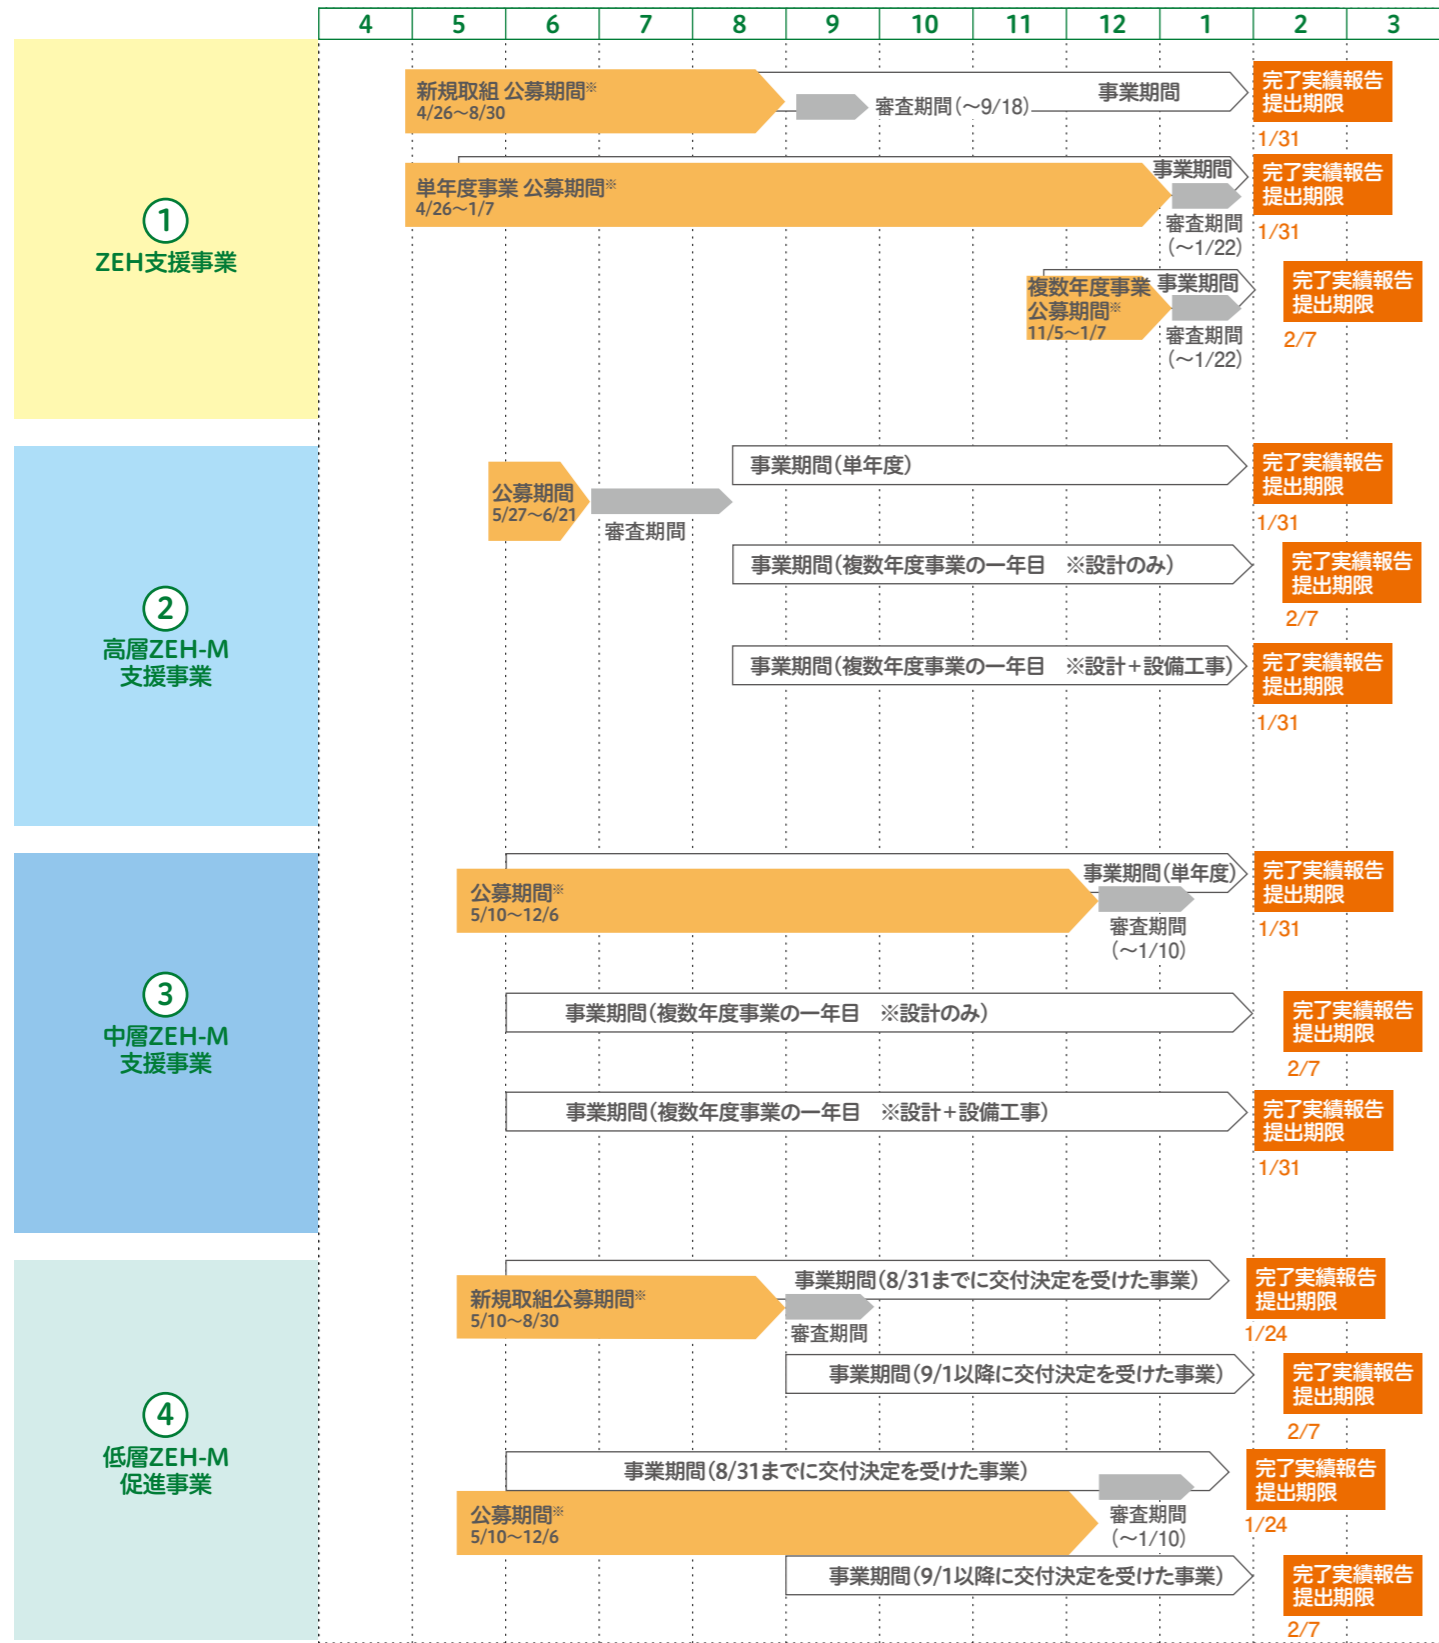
| 4 | 5 | 6 | 7 | 8 | 9 | 10 | 11 | 12 | 1 | 2 | 3 |
|---|---|---|---|---|---|---|---|---|---|---|---|

①
ZEH支援事業

新規取組 公募期間※
4/26〜8/30
審査期間（〜9/18）
事業期間
完了実績報告提出期限
1/31

単年度事業 公募期間※
4/26〜1/7
事業期間
審査期間
（〜1/22）
完了実績報告提出期限
1/31

複数年度事業
公募期間※
11/5〜1/7
事業期間
審査期間
（〜1/22）
完了実績報告提出期限
2/7

②
高層ZEH-M
支援事業

公募期間
5/27〜6/21
審査期間
事業期間（単年度）
完了実績報告提出期限
1/31

事業期間（複数年度事業の一年目 ※設計のみ）
完了実績報告提出期限
2/7

事業期間（複数年度事業の一年目 ※設計＋設備工事）
完了実績報告提出期限
1/31

③
中層ZEH-M
支援事業

公募期間※
5/10〜12/6
事業期間（単年度）
審査期間
（〜1/10）
完了実績報告提出期限
1/31

事業期間（複数年度事業の一年目 ※設計のみ）
完了実績報告提出期限
2/7

事業期間（複数年度事業の一年目 ※設計＋設備工事）
完了実績報告提出期限
1/31

④
低層ZEH-M
促進事業

新規取組公募期間※
5/10〜8/30
事業期間（8/31までに交付決定を受けた事業）
審査期間
完了実績報告提出期限
1/24

事業期間（9/1以降に交付決定を受けた事業）
完了実績報告提出期限
2/7

事業期間（8/31までに交付決定を受けた事業）
公募期間※
5/10〜12/6
審査期間
（〜1/10）
完了実績報告提出期限
1/24

事業期間（9/1以降に交付決定を受けた事業）
完了実績報告提出期限
2/7